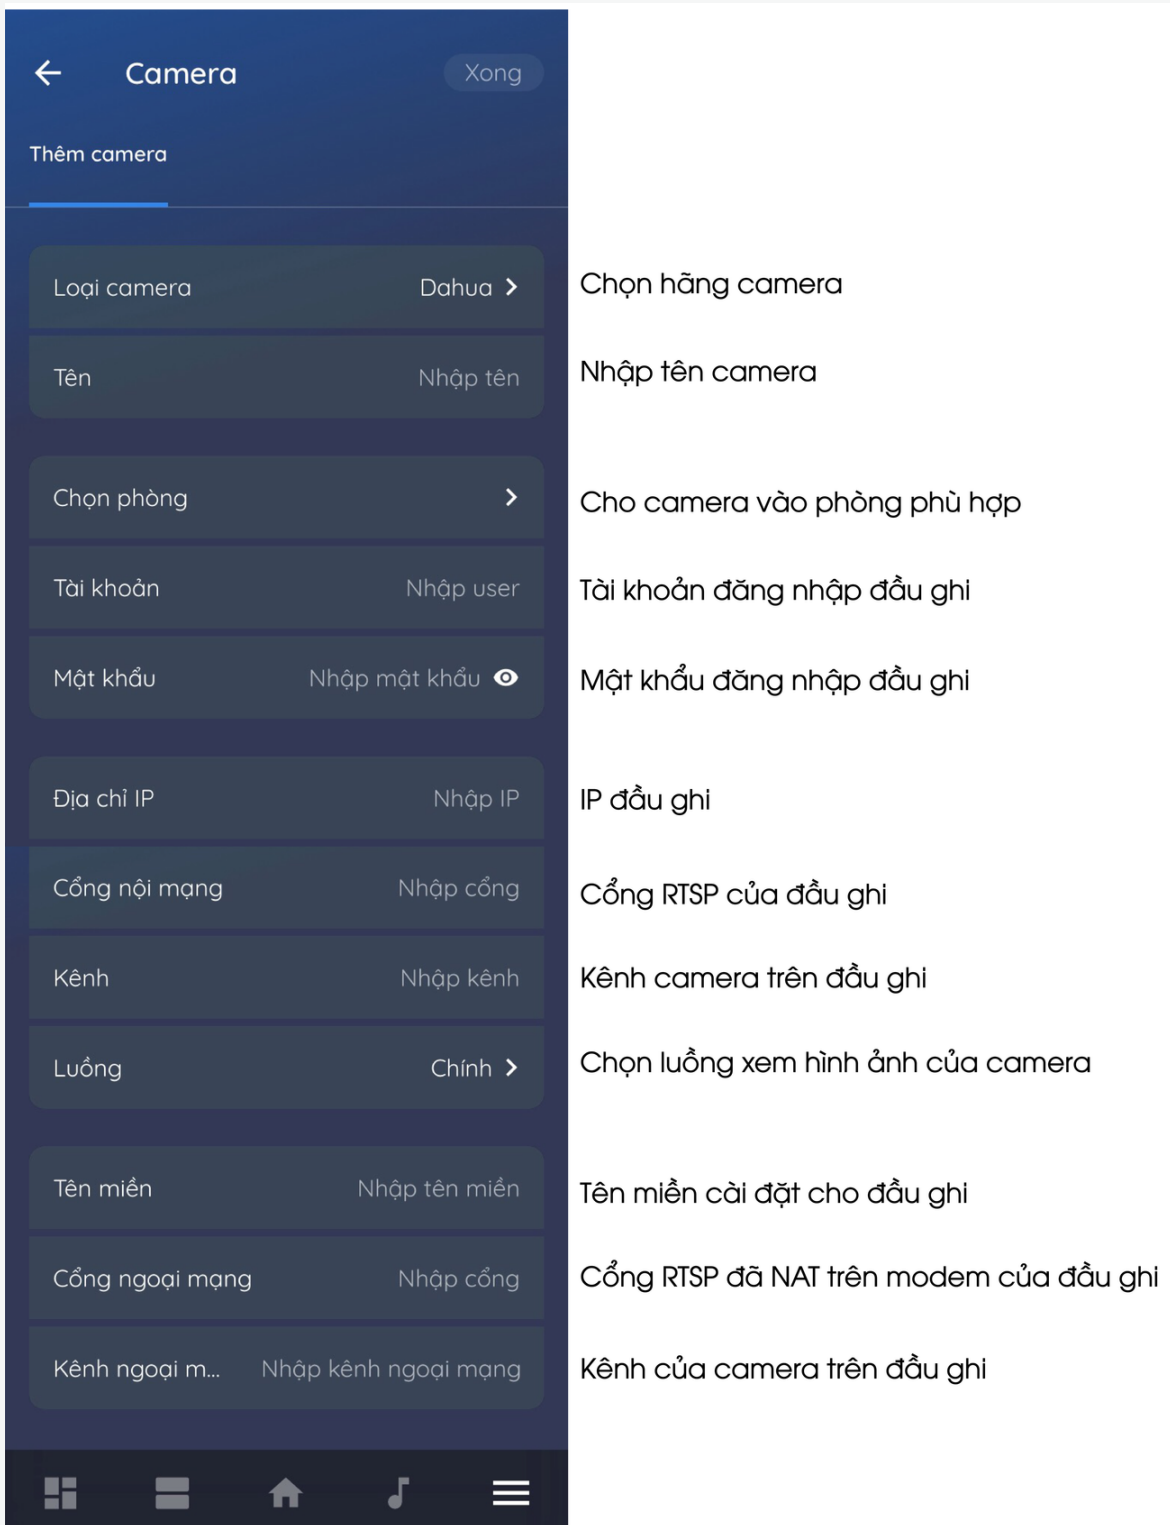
Camera

Xong

Thêm camera

Loại camera Dahua

Chọn hãng camera

Tên Nhập tên

Nhập tên camera

Chọn phòng

Cho camera vào phòng phù hợp

Tài khoản Nhập user

Tài khoản đăng nhập đầu ghi

Mật khẩu Nhập mật khẩu

Mật khẩu đăng nhập đầu ghi

Địa chỉ IP Nhập IP

IP đầu ghi

Cổng nội mạng Nhập cổng

Cổng RTSP của đầu ghi

Kênh Nhập kênh

Kênh camera trên đầu ghi

Luồng Chính

Chọn luồng xem hình ảnh của camera

Tên miền Nhập tên miền

Tên miền cài đặt cho đầu ghi

Cổng ngoại mạng Nhập cổng

Cổng RTSP đã NAT trên modem của đầu ghi

Kênh ngoại m... Nhập kênh ngoại mạng

Kênh của camera trên đầu ghi